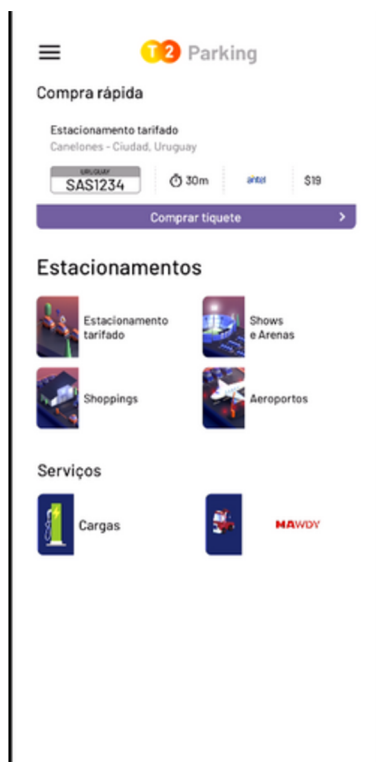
T2 Parking

Compra rápida

Estacionamento tarifado
Canelones - Ciudad, Uruguay

URUGUAY
SAS1234

30m

antel

$19

Comprar tiquete

Estacionamentos

Estacionamento tarifado

Shows e Arenas

Shoppings

Aeroportos

Serviços

Cargas

MAWDY